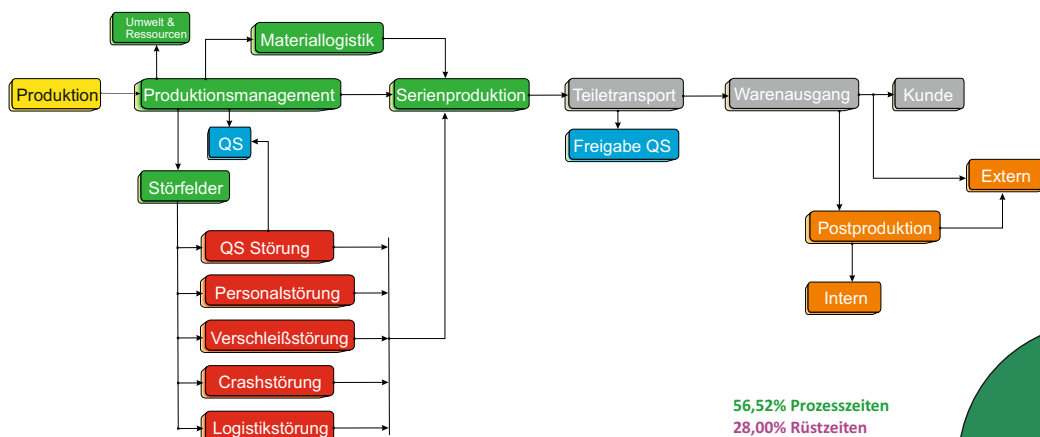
Umwelt & Ressourcen

Materiallogistik

Produktion

Produktionsmanagement

Serienproduktion

Teiletransport

Warenausgang

Kunde

QS

Freigabe QS

Störfelder

Extern

Postproduktion

QS Störung

Personalstörung

Intern

Verschleißstörung

Crashstörung

Logistikstörung

56,52% Prozesszeiten
28,00% Rüstzeiten